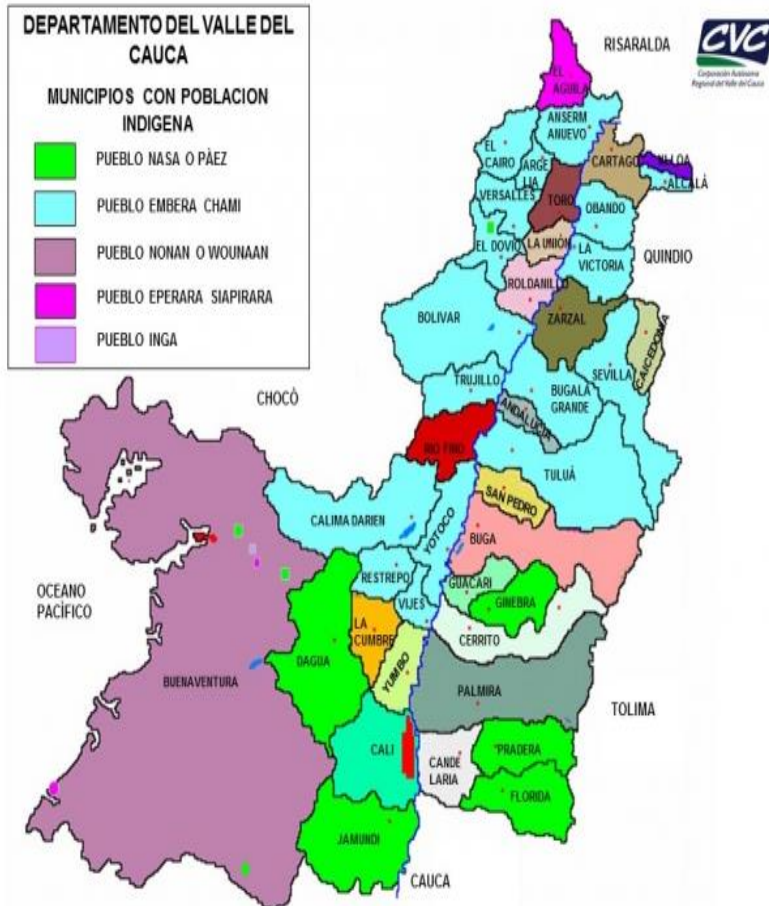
DEPARTAMENTO DEL VALLE DEL CAUCA

MUNICIPIOS CON POBLACION INDIGENA

PUEBLO NASA O PÀEZ

PUEBLO EMBERA CHAMI

PUEBLO NONAN O WOUNAAN

PUEBLO EPERARA SIAPIRARA

PUEBLO INGA

CVC
Corporación Autónoma Regional del Valle del Cauca

RISARALDA

EL AGUILA

ANSERMANUEVO

EL CAIRO

ARGELIA

VERSALLES

TORO

CARTAGO

ULLOA

ALCALÁ

OBANDO

EL DOVIO

LA UNION

LA VICTORIA

QUINDIO

ROLDANILLO

BOLIVAR

ZARZAL

CAICEDONIA

SEVILLA

TRUJILLO

BUGALÁ GRANDE

CHOCÓ

ANDALUCIA

RIO FRIO

TULUÁ

SAN PEDRO

CALIMA DARIEN

YOTOCO

BUGA

OCEANO PACÍFICO

RESTREPO

GUACARI

GINEBRA

VIJES

LA CUMBRE

CERRITO

DAGUA

YUMBO

BUENAVENTURA

PALMIRA

TOLIMA

CALI

CANDELARIA

PRADERA

FLORIDA

JAMUNDI

CAUCA